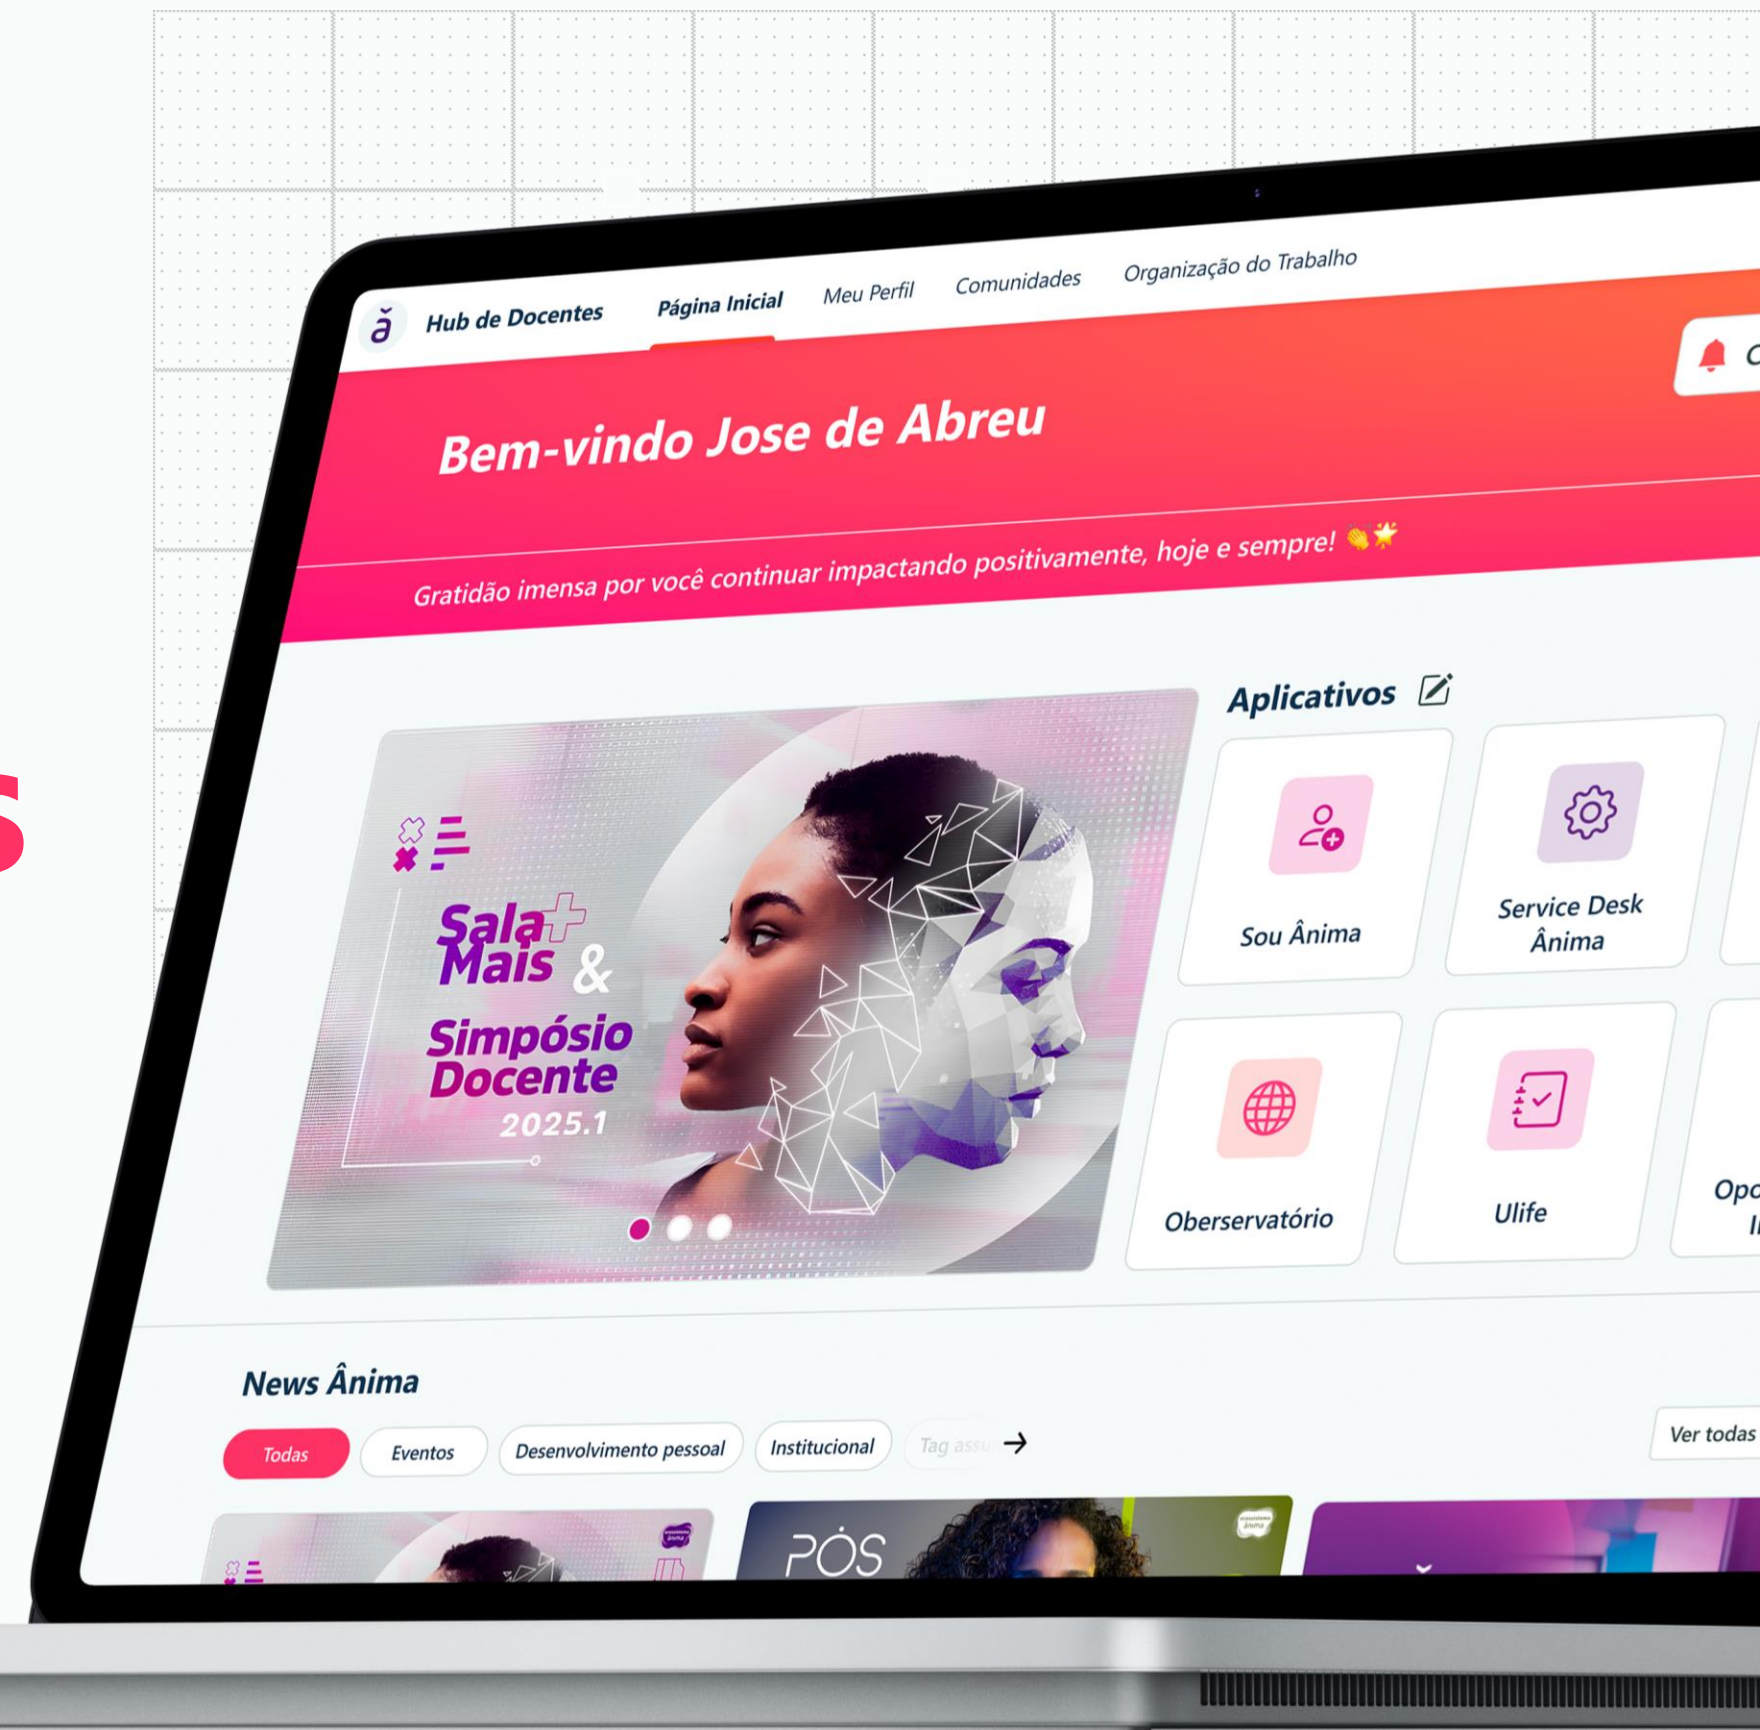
ă Hub de Docentes Página Inicial Meu Perfil Comunidades Organização do Trabalho

Bem-vindo Jose de Abreu

Gratidão imensa por você continuar impactando positivamente, hoje e sempre! 👏✨

Sala Mais & Simpósio Docente 2025.1

Aplicativos

Sou Ânima

Service Desk Ânima

Oberservatório

Ulife

Op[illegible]

News Ânima

Todas Eventos Desenvolvimento pessoal Institucional Tag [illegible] →

Ver todas

PÓS